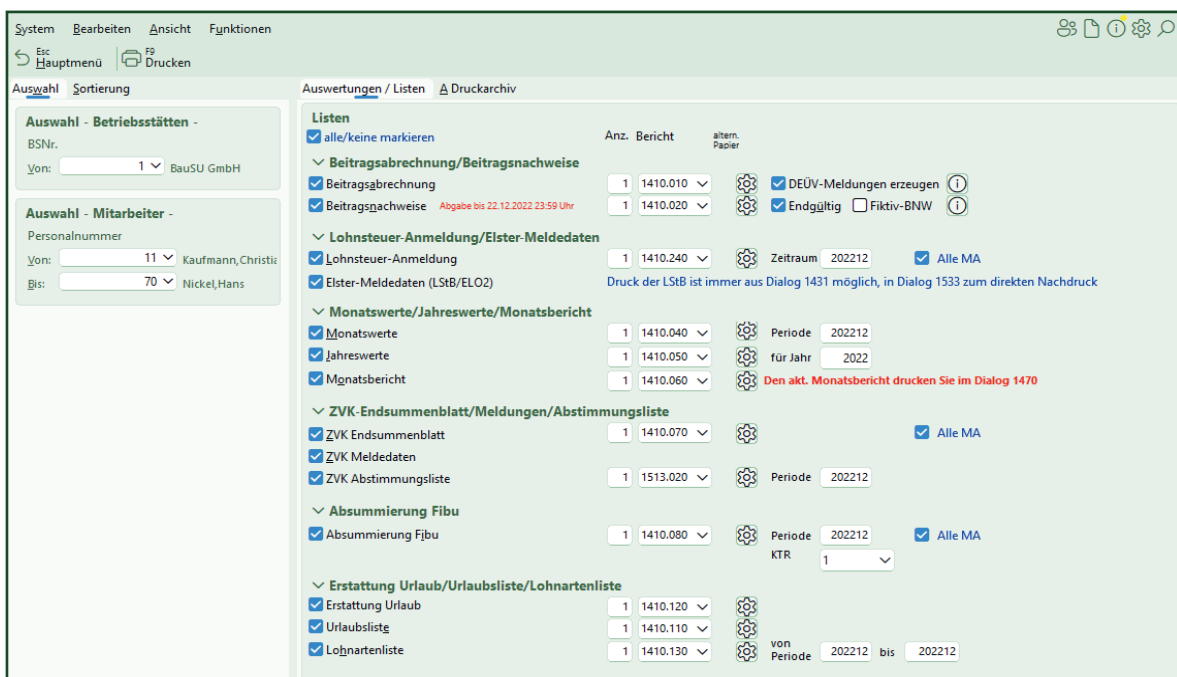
System Bearbeiten Ansicht Funktionen

Esc Hauptmenü F9 Drucken

Auswahl Sortierung

Auswahl - Betriebsstätten -
BSNr.
Von: 1 BauSU GmbH

Auswahl - Mitarbeiter -
Personalnummer
Von: 11 Kaufmann,Christia
Bis: 70 Nickel,Hans

Auswertungen / Listen A Druckarchiv

Listen
alle/keine markieren Anz. Bericht altern. Papier

Beitragsabrechnung/Beitragsnachweise
Beitragsabrechnung 1 1410.010 DEÜV-Meldungen erzeugen
Beitragsnachweise Abgabe bis 22.12.2022 23:59 Uhr 1 1410.020 Endgültig Fiktiv-BNW

Lohnsteuer-Anmeldung/Elster-Meldedaten
Lohnsteuer-Anmeldung 1 1410.240 Zeitraum 202212 Alle MA
Elster-Meldedaten (LStB/ELO2) Druck der LStB ist immer aus Dialog 1431 möglich, in Dialog 1533 zum direkten Nachdruck

Monatswerte/Jahreswerte/Monatsbericht
Monatswerte 1 1410.040 Periode 202212
Jahreswerte 1 1410.050 für Jahr 2022
Monatsbericht 1 1410.060 Den akt. Monatsbericht drucken Sie im Dialog 1470

ZVK-Endsummenblatt/Meldungen/Abstimmungsliste
ZVK Endsummenblatt 1 1410.070 Alle MA
ZVK Meldedaten
ZVK Abstimmungsliste 1 1513.020 Periode 202212

Absummierung Fibu
Absummierung Fibu 1 1410.080 Periode 202212 Alle MA
KTR 1

Erstattung Urlaub/Urlaubsliste/Lohnartenliste
Erstattung Urlaub 1 1410.120
Urlaubsliste 1 1410.110
Lohnartenliste 1 1410.130 von Periode 202212 bis 202212